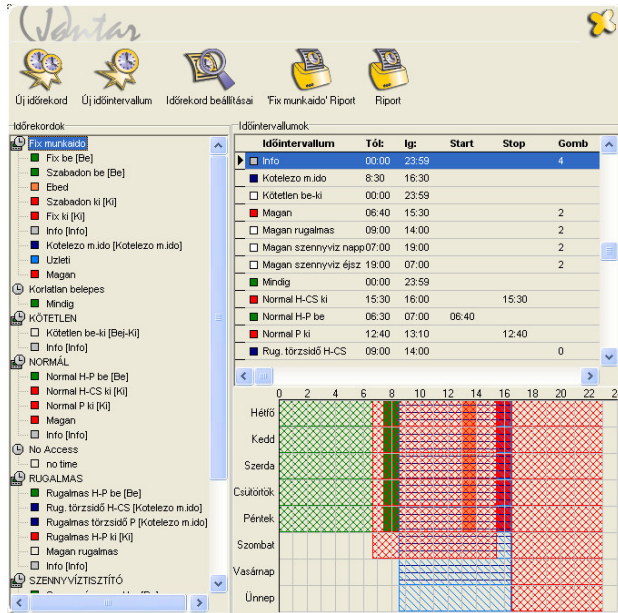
Ventar

Új időrekord Új időintervallum Időrekord beállításai 'Fix munkaidő' Riport Riport

Időrekordok

Fix munkaido
Fix be [Be]
Szabadon be [Be]
Ebed
Szabadon ki [Ki]
Fix ki [Ki]
Info [Info]
Kotelezo m.ido [Kotelezo m.ido]
Uzleti
Magan
Korlatlan belepes
Mindig
KÖTETLEN
Kötetlen be-ki [Bej-Ki]
Info [Info]
NORMÁL
Normal H-P be [Be]
Normal H-CS ki [Ki]
Normal P ki [Ki]
Magan
Info [Info]
No Access
no time
RUGALMAS
Rugalmas H-P be [Be]
Rug. törzsidő H-CS [Kotelezo m.ido]
Rugalmas törzsidő P [Kotelezo m.ido]
Rugalmas H-P ki [Ki]
Magan rugalmas
Info [Info]
SZENNYVÍZTISZTÍTÓ

Időintervallumok

| Időintervallum | Tól: | Ig: | Start | Stop | Gomb |
|---|---|---|---|---|---|
| Info | 00:00 | 23:59 | | | 4 |
| Kotelezo m.ido | 8:30 | 16:30 | | | |
| Kötetlen be-ki | 00:00 | 23:59 | | | |
| Magan | 06:40 | 15:30 | | | 2 |
| Magan rugalmas | 09:00 | 14:00 | | | 2 |
| Magan szennyviz napp | 07:00 | 19:00 | | | 2 |
| Magan szennyviz éjsz | 19:00 | 07:00 | | | 2 |
| Mindig | 00:00 | 23:59 | | | |
| Normal H-CS ki | 15:30 | 16:00 | | 15:30 | |
| Normal H-P be | 06:30 | 07:00 | 06:40 | | |
| Normal P ki | 12:40 | 13:10 | | 12:40 | |
| Rug. törzsidő H-CS | 09:00 | 14:00 | | | 0 |

0 2 4 6 8 10 12 14 16 18 20 22 2

Hétfő
Kedd
Szerda
Csütörtök
Péntek
Szombat
Vasárnap
Ünnep